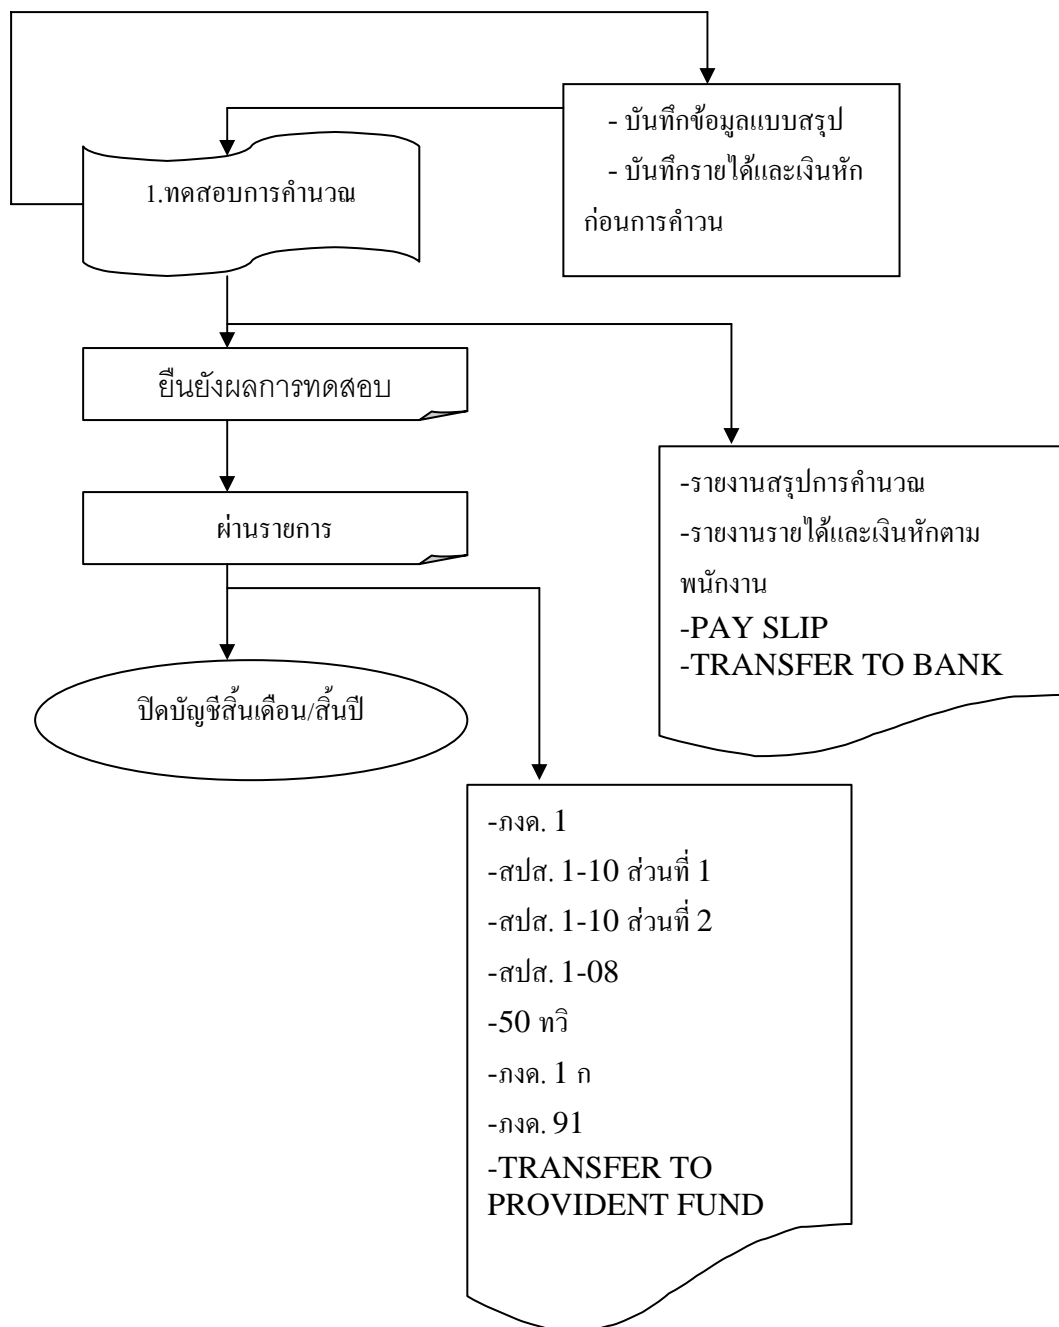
- บันทึกข้อมูลแบบสรุป
- บันทึกรายได้และเงินหัก ก่อนการคำวน

1.ทดสอบการคำนวณ

ยืนยังผลการทดสอบ

ผ่านรายการ

ปิดบัญชีสิ้นเดือน/สิ้นปี

-รายงานสรุปการคำนวณ
-รายงานรายได้และเงินหักตาม พนักงาน
-PAY SLIP
-TRANSFER TO BANK

-ภงด. 1
-สปส. 1-10 ส่วนที่ 1
-สปส. 1-10 ส่วนที่ 2
-สปส. 1-08
-50 ทวิ
-ภงด. 1 ก
-ภงด. 91
-TRANSFER TO PROVIDENT FUND